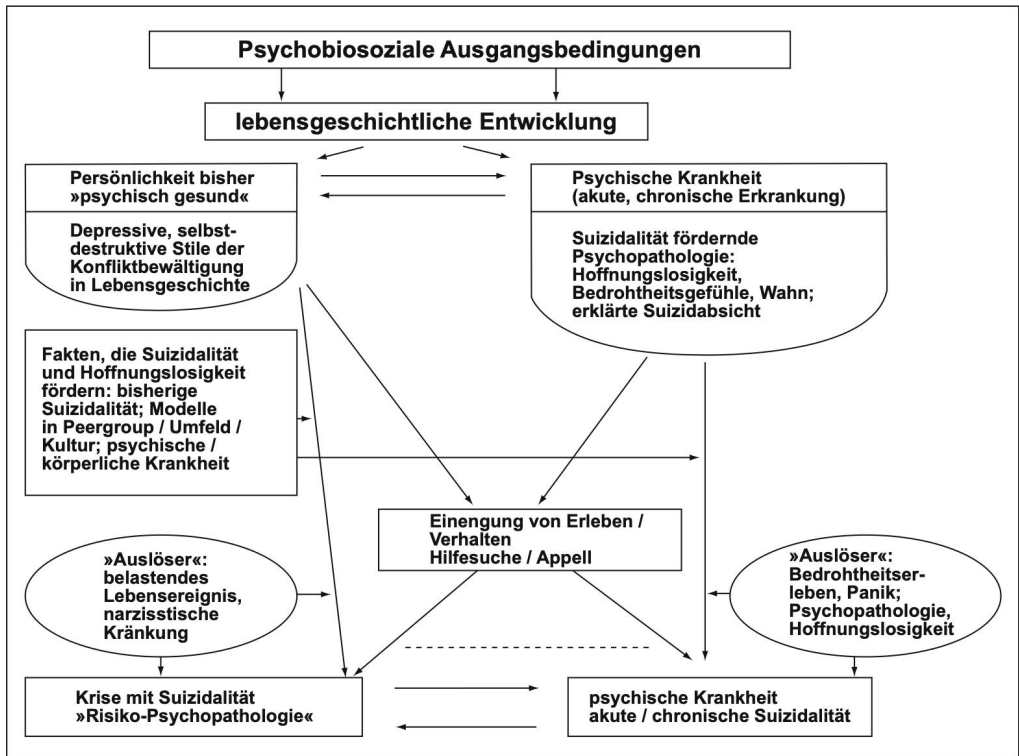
Psychobiosoziale Ausgangsbedingungen

lebensgeschichtliche Entwicklung

Persönlichkeit bisher »psychisch gesund«

Depressive, selbstdestruktive Stile der Konfliktbewältigung in Lebensgeschichte

Psychische Krankheit (akute, chronische Erkrankung)

Suizidalität fördernde Psychopathologie: Hoffnungslosigkeit, Bedrohtheitsgefühle, Wahn; erklärte Suizidabsicht

Fakten, die Suizidalität und Hoffnungslosigkeit fördern: bisherige Suizidalität; Modelle in Peergroup / Umfeld / Kultur; psychische / körperliche Krankheit

Einengung von Erleben / Verhalten Hilfesuche / Appell

»Auslöser«: belastendes Lebensereignis, narzisstische Kränkung

»Auslöser«: Bedrohtheitserleben, Panik; Psychopathologie, Hoffnungslosigkeit

Krise mit Suizidalität »Risiko-Psychopathologie«

psychische Krankheit akute / chronische Suizidalität